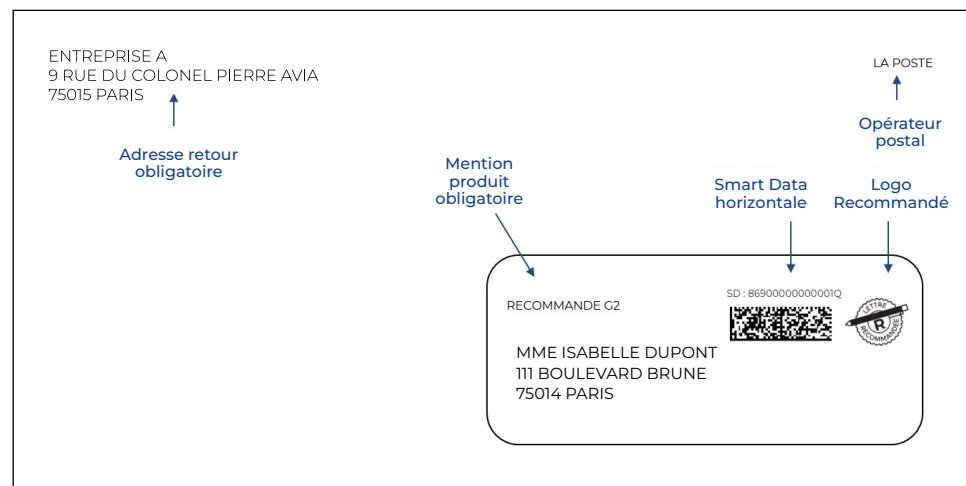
ENTREPRISE A
9 RUE DU COLONEL PIERRE AVIA
75015 PARIS

Adresse retour obligatoire

LA POSTE

Opérateur postal

Mention produit obligatoire

Smart Data horizontale

Logo Recommandé

RECOMMANDE G2

SD : 86900000000001Q

LETTRE R RECOMMANDÉE

MME ISABELLE DUPONT
111 BOULEVARD BRUNE
75014 PARIS